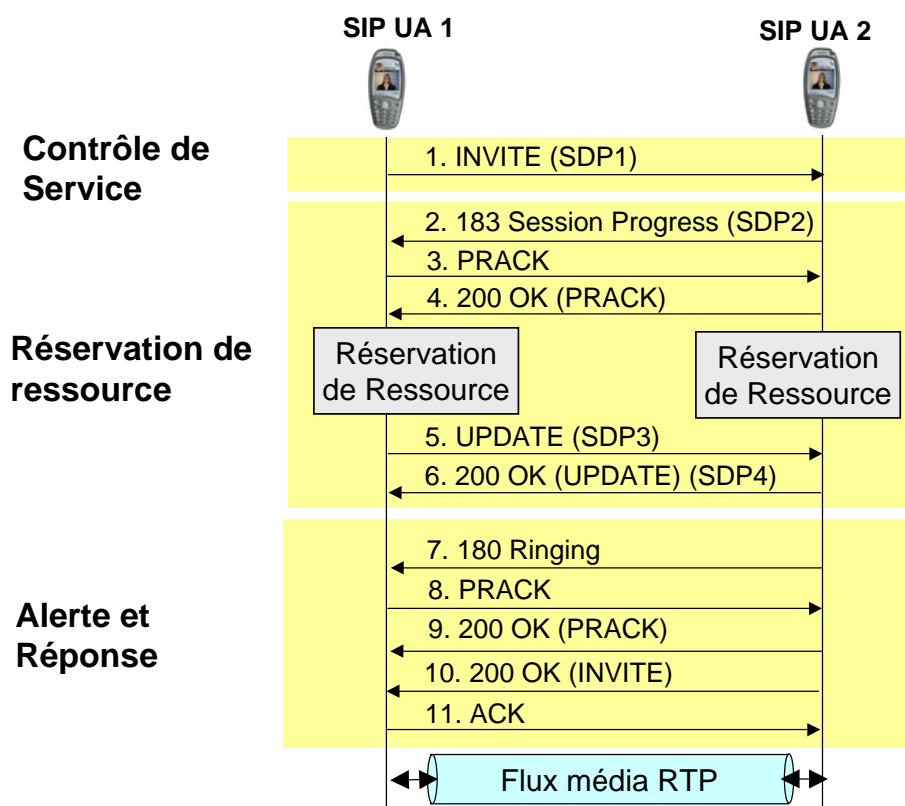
SIP UA 1

SIP UA 2

Contrôle de Service

1. INVITE (SDP1)

2. 183 Session Progress (SDP2)

3. PRACK

4. 200 OK (PRACK)

Réservation de ressource

Réservation de Ressource

Réservation de Ressource

5. UPDATE (SDP3)

6. 200 OK (UPDATE) (SDP4)

7. 180 Ringing

8. PRACK

Alerte et Réponse

9. 200 OK (PRACK)

10. 200 OK (INVITE)

11. ACK

Flux média RTP